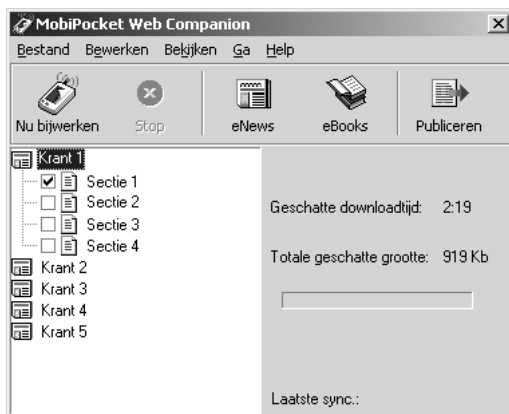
MobiPocket Web Companion

Bestand Bewerken Bekijken Ga Help

Nu bijwerken Stop eNews eBooks Publiceren

Krant 1
Sectie 1
Sectie 2
Sectie 3
Sectie 4
Krant 2
Krant 3
Krant 4
Krant 5

Geschatte downloadtijd: 2:19

Totale geschatte grootte: 919 Kb

Laatste sync.: